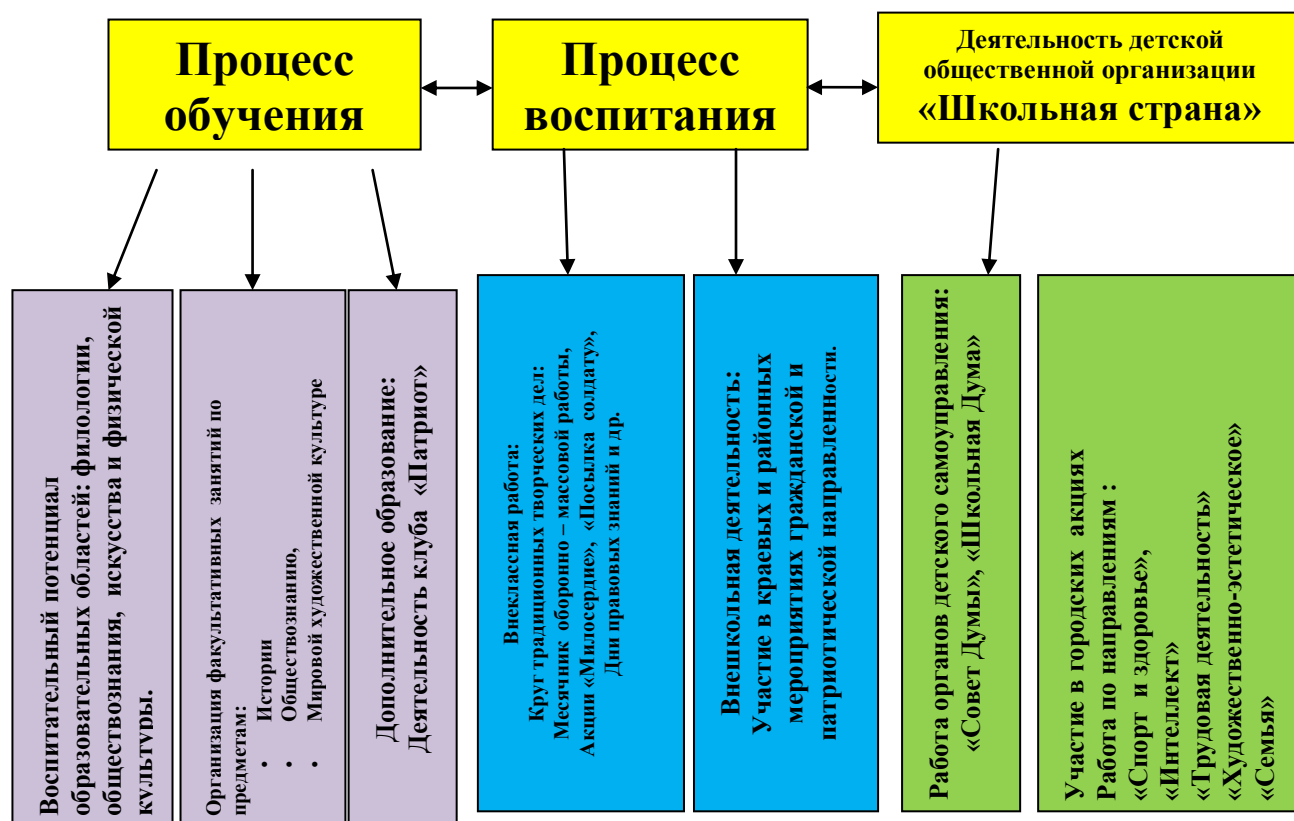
Процесс обучения

Процесс воспитания

Деятельность детской общественной организации «Школьная страна»

Воспитательный потенциал образовательных областей: филологии, обществознания, искусства и физической культуры.

Организация факультативных занятий по предметам:
• Истории
• Обществознанию,
• Мировой художественной культуре

Дополнительное образование: Деятельность клуба «Патриот»

Внеклассная работа:
Круг традиционных творческих дел:
Месячник оборонно – массовой работы,
Акции «Милосердие», «Посылка солдату»,
Дни правовых знаний и др.

Внешкольная деятельность:
Участие в краевых и районных мероприятиях гражданской и патриотической направленности.

Работа органов детского самоуправления:
«Совет Думы», «Школьная Дума»

Участие в городских акциях
Работа по направлениям :
«Спорт и здоровье»,
«Интеллект»
«Трудовая деятельность»
«Художественно-эстетическое»
«Семья»